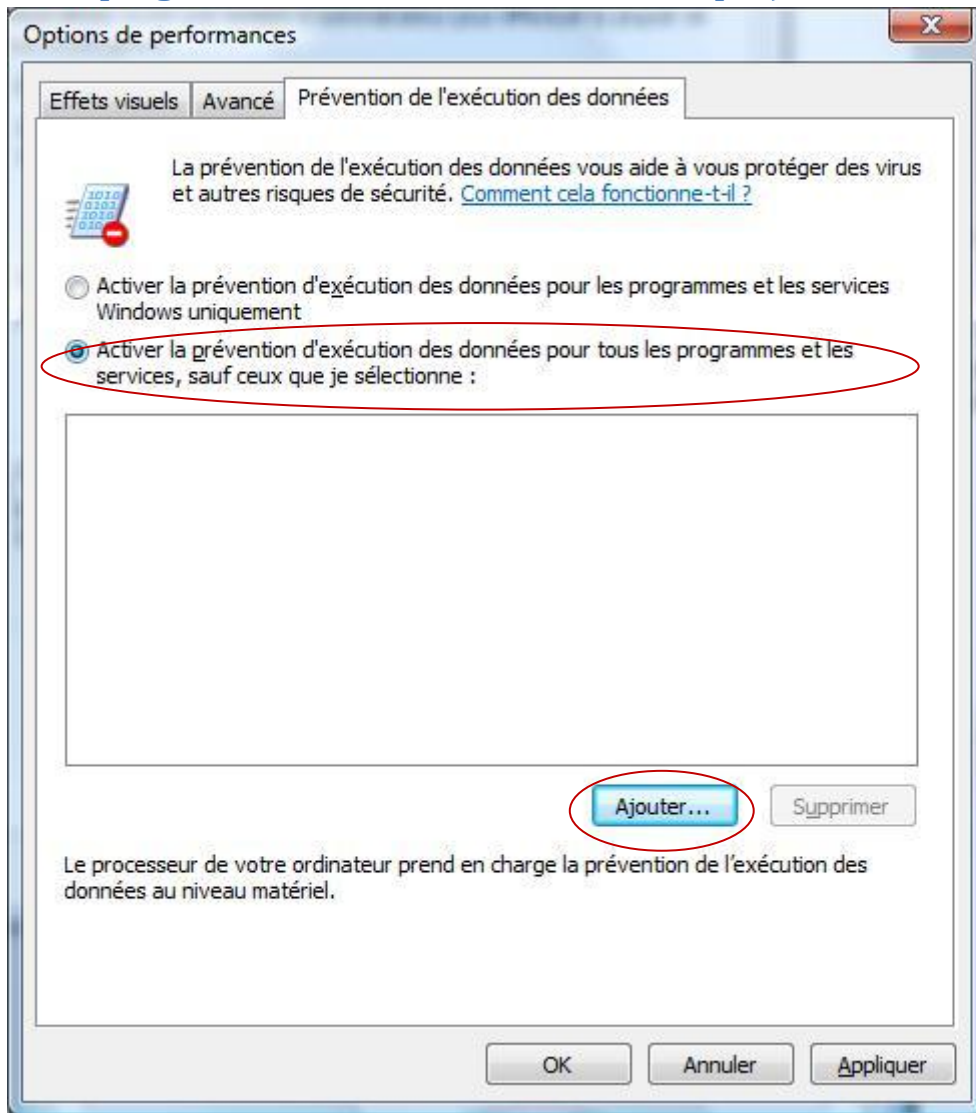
Options de performances

Effets visuels | Avancé | Prévention de l'exécution des données

La prévention de l'exécution des données vous aide à vous protéger des virus et autres risques de sécurité. Comment cela fonctionne-t-il ?

Activer la prévention d'exécution des données pour les programmes et les services Windows uniquement

Activer la prévention d'exécution des données pour tous les programmes et les services, sauf ceux que je sélectionne :

Ajouter... Supprimer

Le processeur de votre ordinateur prend en charge la prévention de l'exécution des données au niveau matériel.

OK Annuler Appliquer